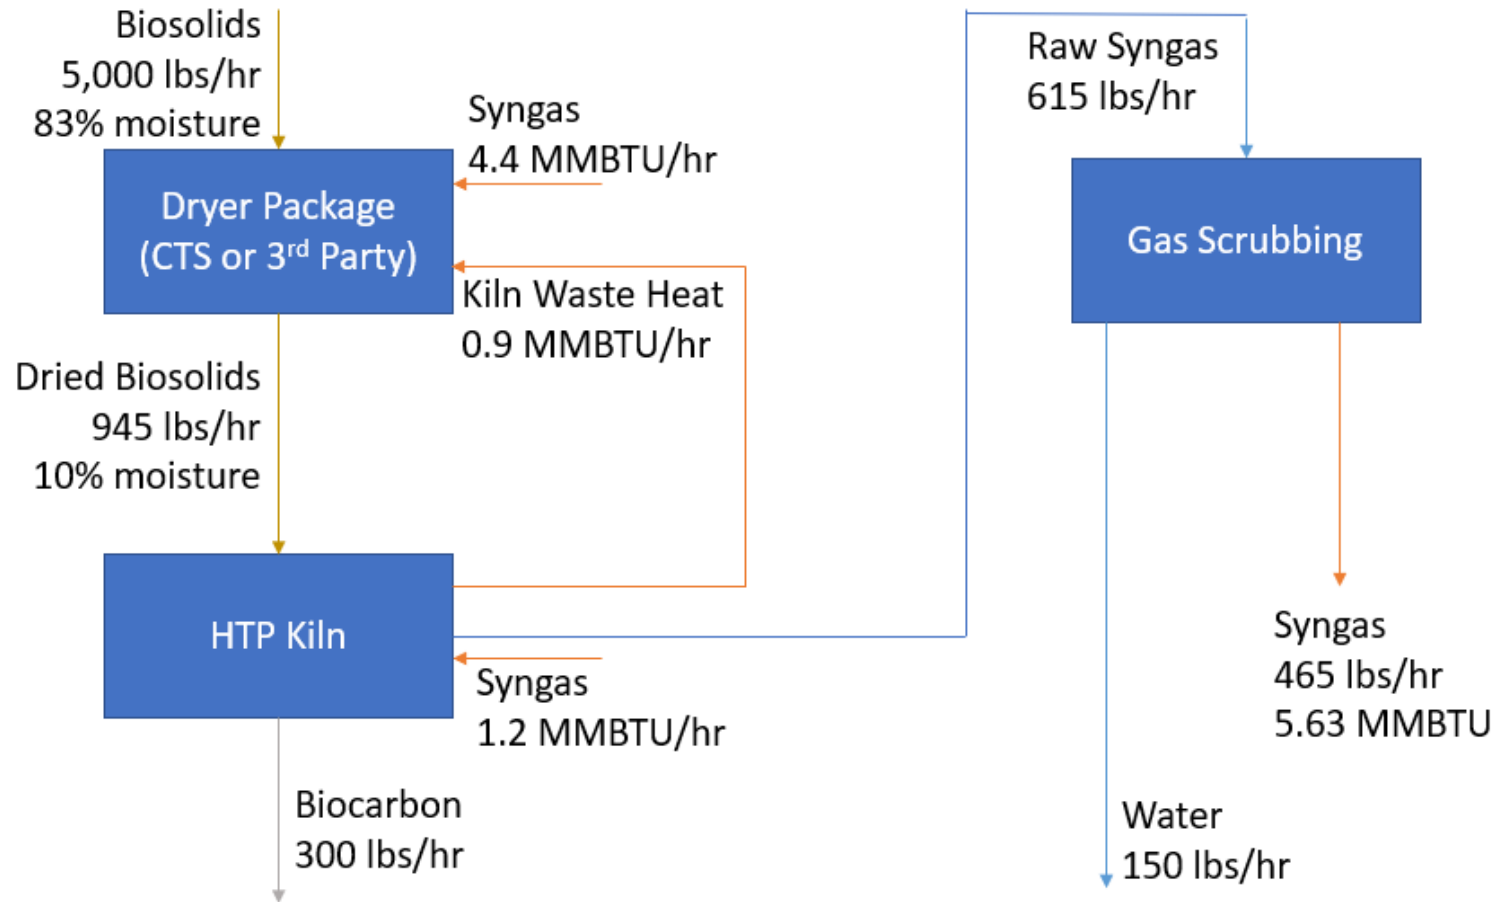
Biosolids
5,000 lbs/hr
83% moisture

Dryer Package
(CTS or 3$^{rd}$ Party)

Syngas
4.4 MMBTU/hr

Kiln Waste Heat
0.9 MMBTU/hr

Dried Biosolids
945 lbs/hr
10% moisture

HTP Kiln

Syngas
1.2 MMBTU/hr

Biocarbon
300 lbs/hr

Raw Syngas
615 lbs/hr

Gas Scrubbing

Syngas
465 lbs/hr
5.63 MMBTU

Water
150 lbs/hr